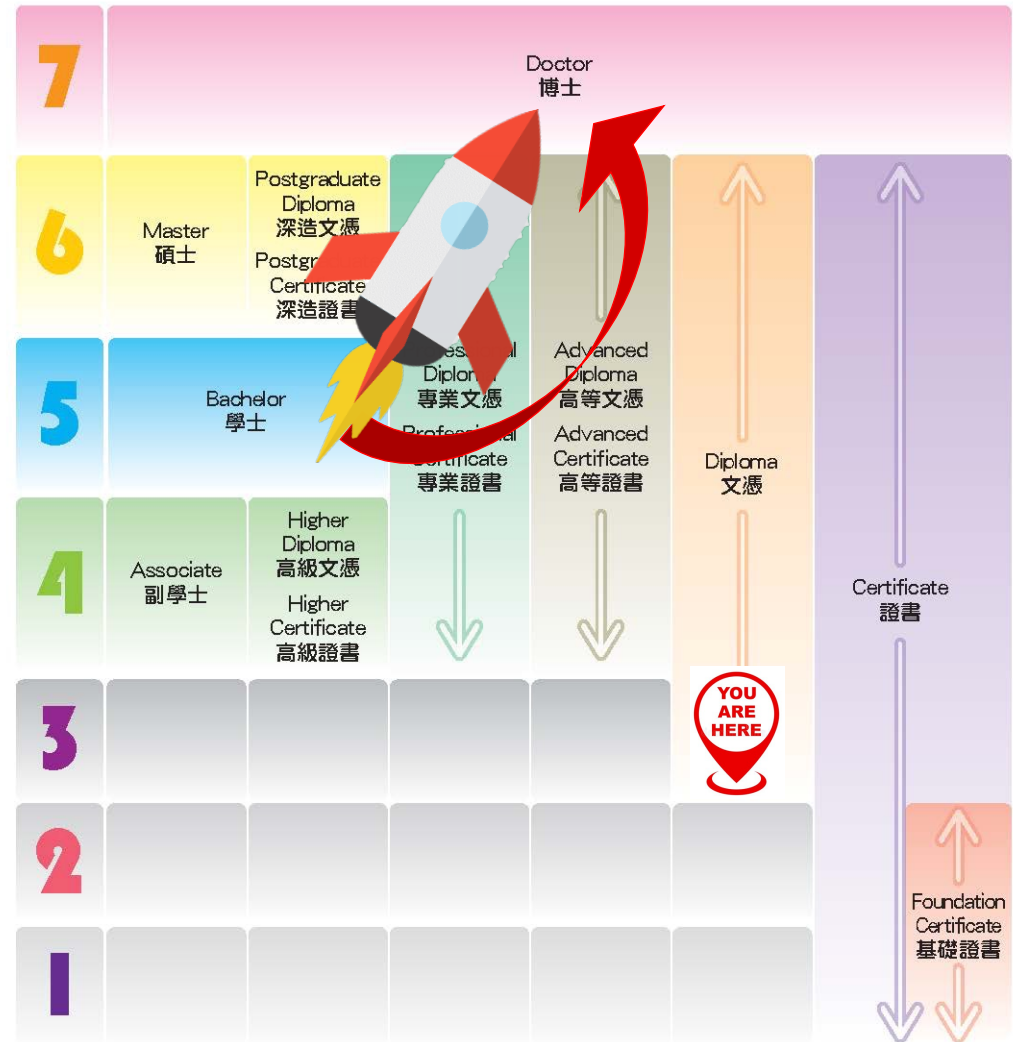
7

Doctor
博士

6

Master
碩士

Postgraduate Diploma
深造文憑

Postgr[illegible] Certificate
深造證書

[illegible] Diplo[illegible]
專業文憑

Profes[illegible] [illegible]ertificate
專業證書

Advanced Diploma
高等文憑

Advanced Certificate
高等證書

Diploma
文憑

Certificate
證書

5

Bachelor
學士

4

Associate
副學士

Higher Diploma
高級文憑

Higher Certificate
高級證書

3

YOU ARE HERE

2

Foundation Certificate
基礎證書

1